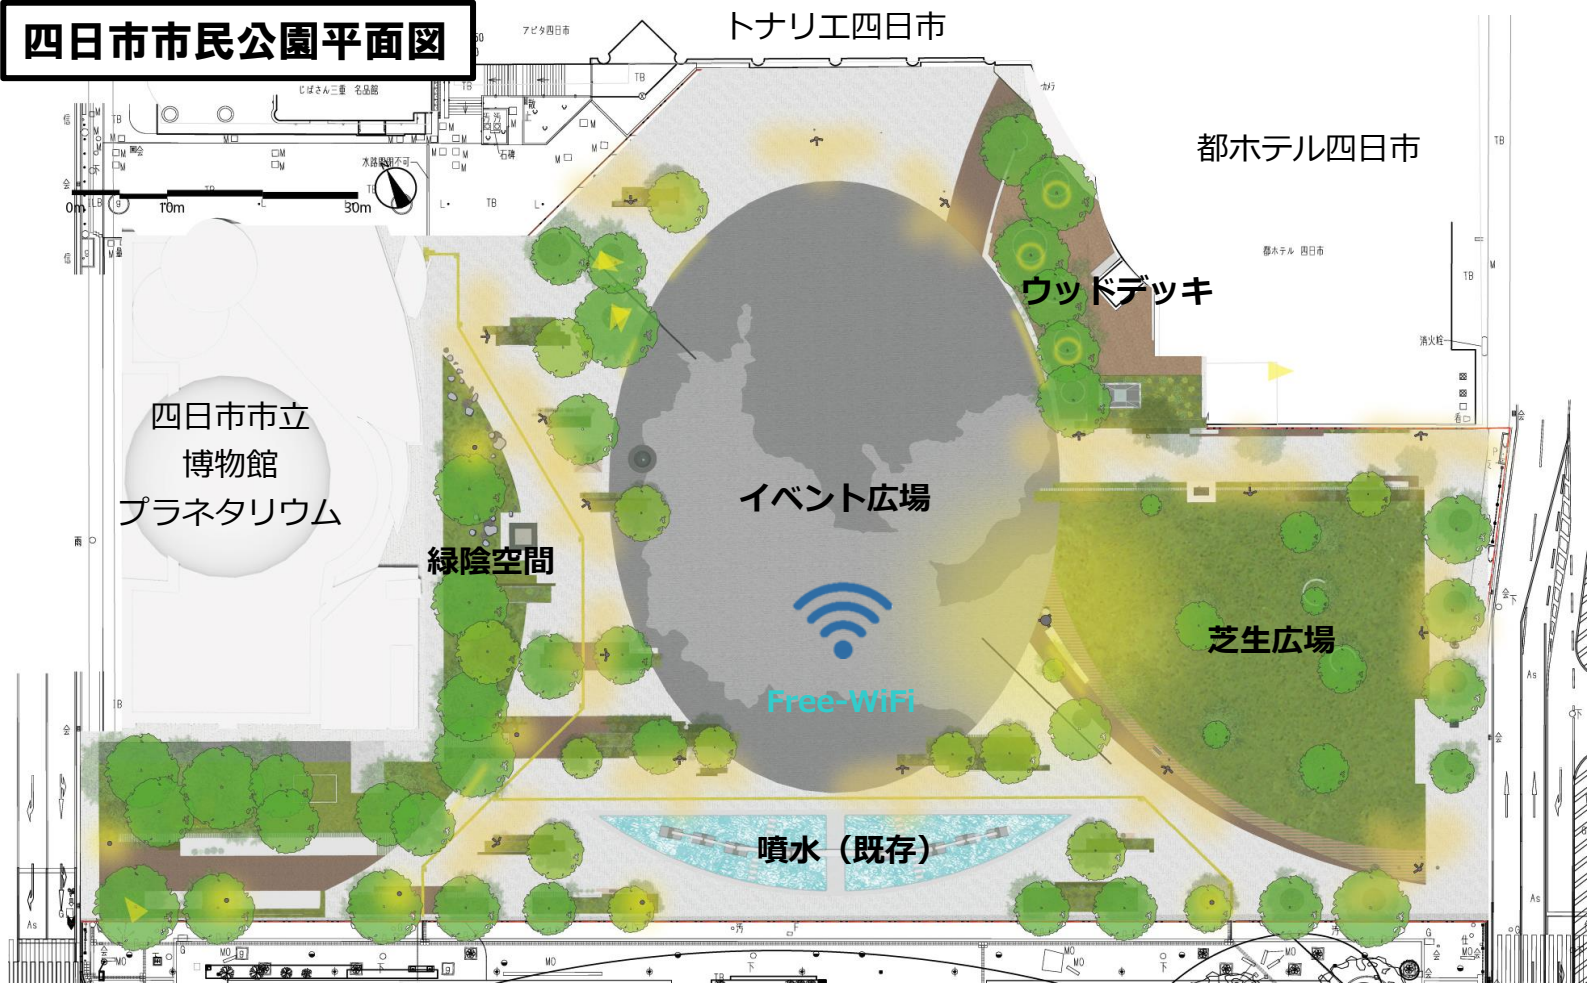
四日市市民公園平面図

トナリエ四日市

アピタ四日市

じばさん三重 名品館

0m 10m 30m

都ホテル四日市

都ホテル 四日市

ウッドデッキ

四日市市立
博物館
プラネタリウム

イベント広場

緑陰空間

Free-WiFi

芝生広場

噴水（既存）